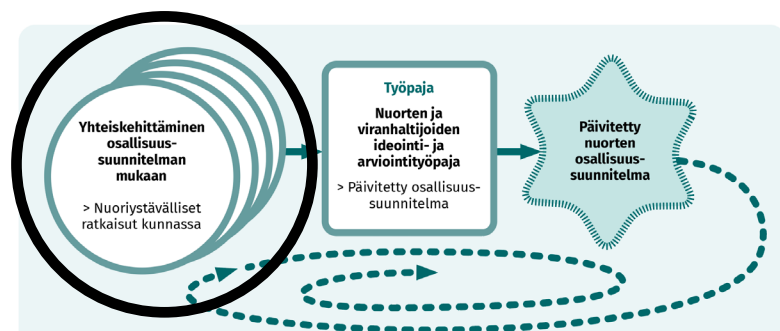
Yhteiskehittäminen osallisuussuunnitelman mukaan

> Nuoriystävälliset ratkaisut kunnassa

Työpaja

Nuorten ja viranhaltijoiden ideointi- ja arviointityöpaja

> Päivitetty osallisuussuunnitelma

Päivitetty nuorten osallisuussuunnitelma